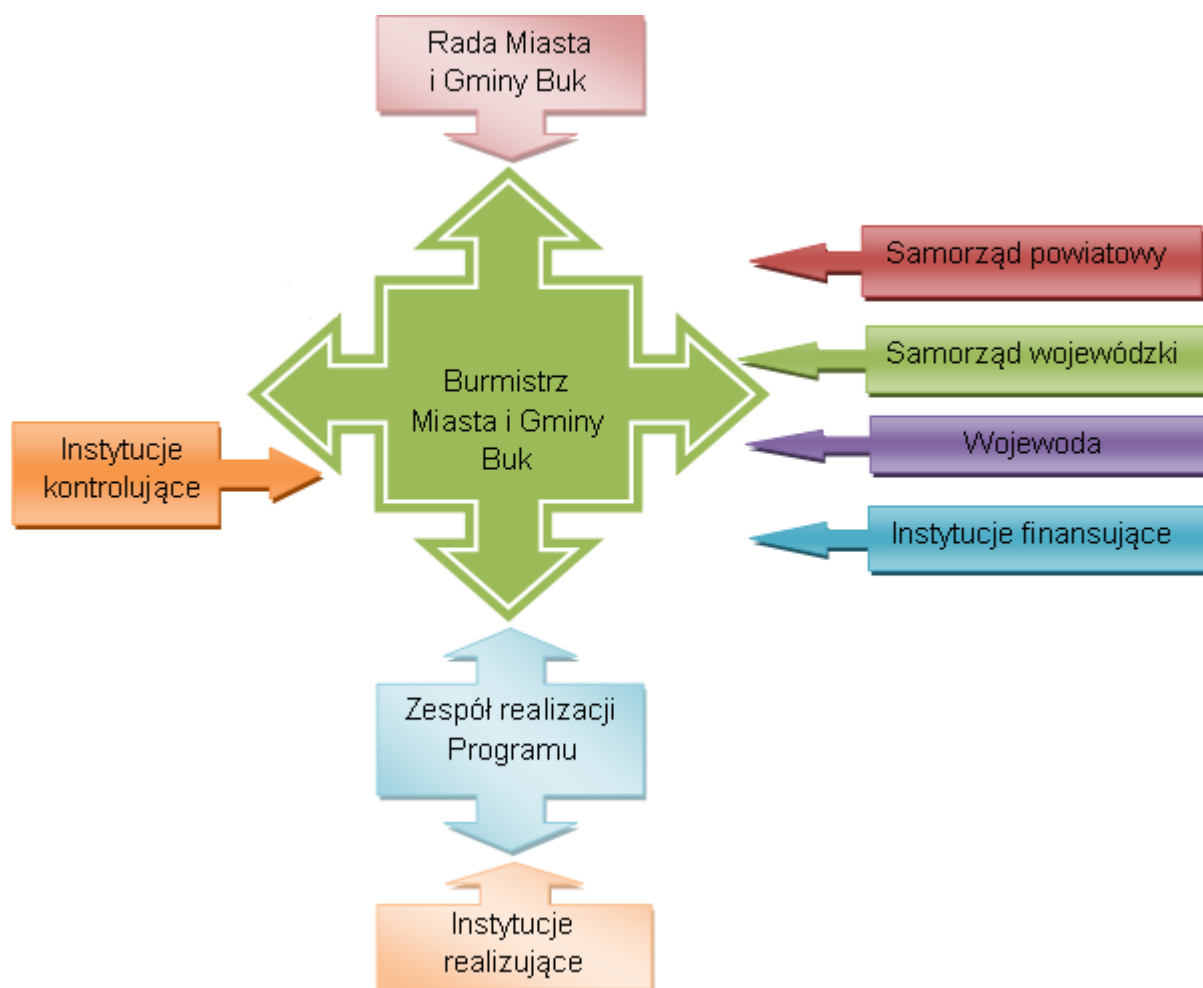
Rada Miasta i Gminy Buk

Samorząd powiatowy

Samorząd wojewódzki

Burmistrz Miasta i Gminy Buk

Instytucje kontrolujące

Wojewoda

Instytucje finansujące

Zespół realizacji Programu

Instytucje realizujące